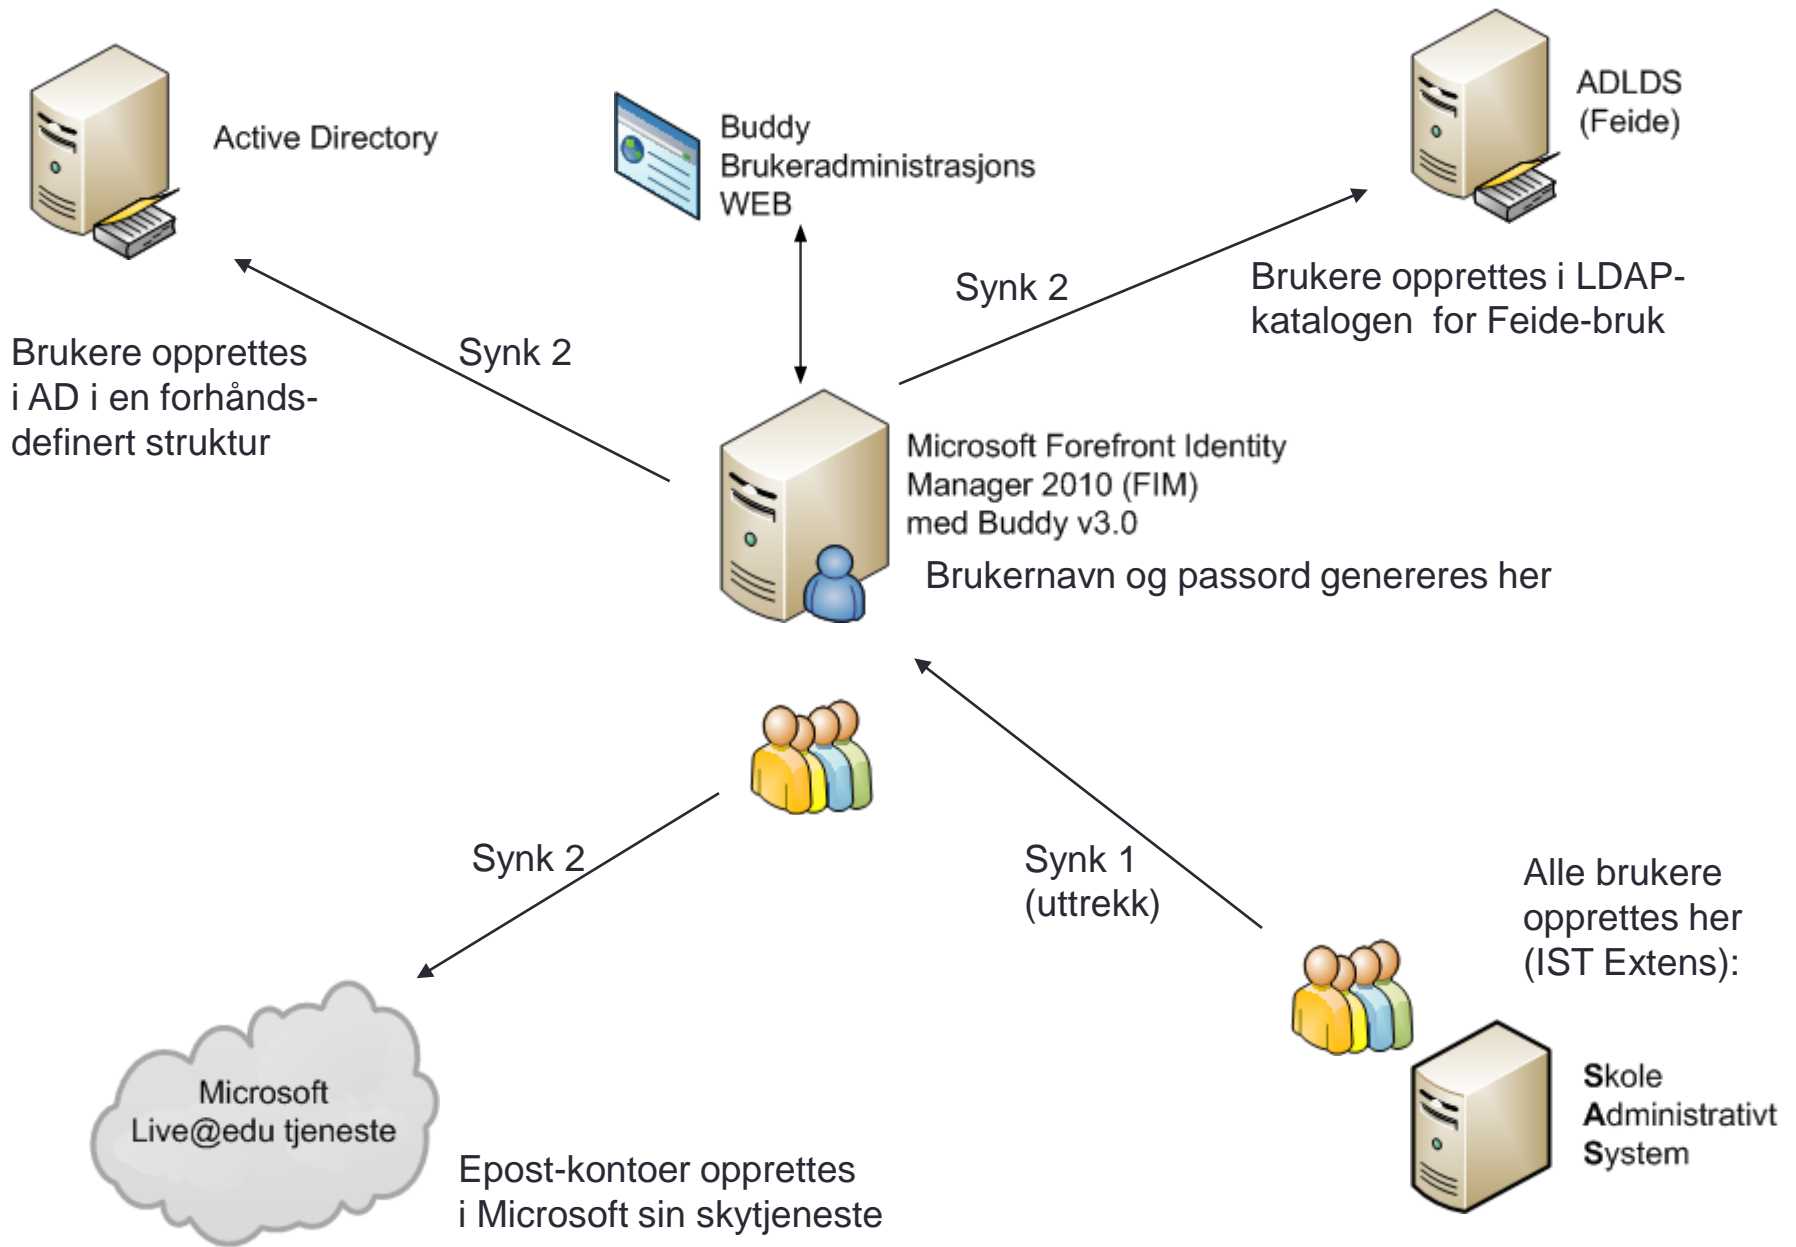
Active Directory

Buddy
Brukeradministrasjons
WEB

ADLDS
(Feide)

Synk 2

Brukere opprettes i LDAP-katalogen for Feide-bruk

Brukere opprettes i AD i en forhånds-definert struktur

Synk 2

Microsoft Forefront Identity Manager 2010 (FIM) med Buddy v3.0

Brukernavn og passord genereres her

Synk 2

Synk 1
(uttrekk)

Alle brukere opprettes her (IST Extens):

Microsoft
Live@edu tjeneste

Epost-kontoer opprettes i Microsoft sin skytjeneste

Skole
Administrativt
System